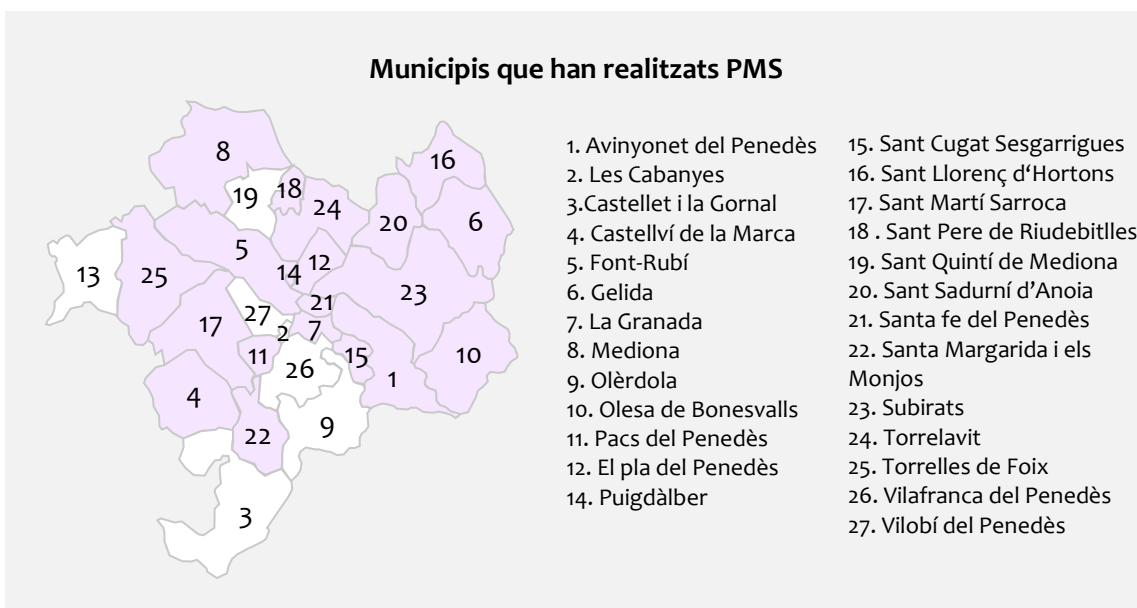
**Municipis que han realitzats PMS**

8
16
19
18
24
20
6
5
12
13
25
14
23
21
27
17
2
7
11
26
15
10
1
4
9
22
3

1. Avinyonet del Penedès
2. Les Cabanyes
3.Castellet i la Gornal
4. Castellví de la Marca
5. Font-Rubí
6. Gelida
7. La Granada
8. Mediona
9. Olèrdola
10. Olesa de Bonesvalls
11. Pacs del Penedès
12. El pla del Penedès
14. Puigdàlber

15. Sant Cugat Sesgarrigues
16. Sant Llorenç d'Hortons
17. Sant Martí Sarroca
18 . Sant Pere de Riudebitlles
19. Sant Quintí de Mediona
20. Sant Sadurní d'Anoia
21. Santa fe del Penedès
22. Santa Margarida i els Monjos
23. Subirats
24. Torrelavit
25. Torrelles de Foix
26. Vilafranca del Penedès
27. Vilobí del Penedès